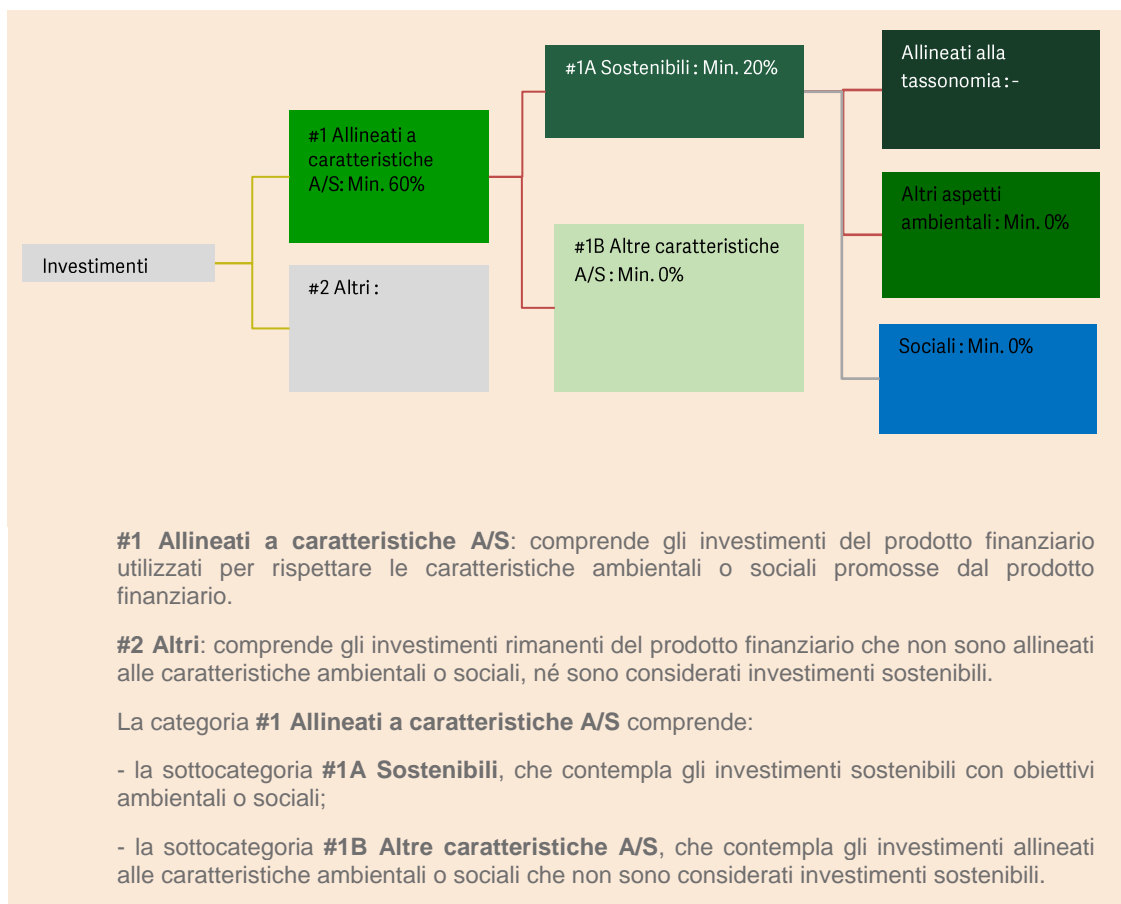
Investimenti

#1 Allineati a caratteristiche A/S: Min. 60%

#2 Altri :

#1A Sostenibili : Min. 20%

#1B Altre caratteristiche A/S : Min. 0%

Allineati alla tassonomia : -

Altri aspetti ambientali : Min. 0%

Sociali : Min. 0%

**#1 Allineati a caratteristiche A/S**: comprende gli investimenti del prodotto finanziario utilizzati per rispettare le caratteristiche ambientali o sociali promosse dal prodotto finanziario.

**#2 Altri**: comprende gli investimenti rimanenti del prodotto finanziario che non sono allineati alle caratteristiche ambientali o sociali, né sono considerati investimenti sostenibili.

La categoria **#1 Allineati a caratteristiche A/S** comprende:

- la sottocategoria **#1A Sostenibili**, che contempla gli investimenti sostenibili con obiettivi ambientali o sociali;

- la sottocategoria **#1B Altre caratteristiche A/S**, che contempla gli investimenti allineati alle caratteristiche ambientali o sociali che non sono considerati investimenti sostenibili.